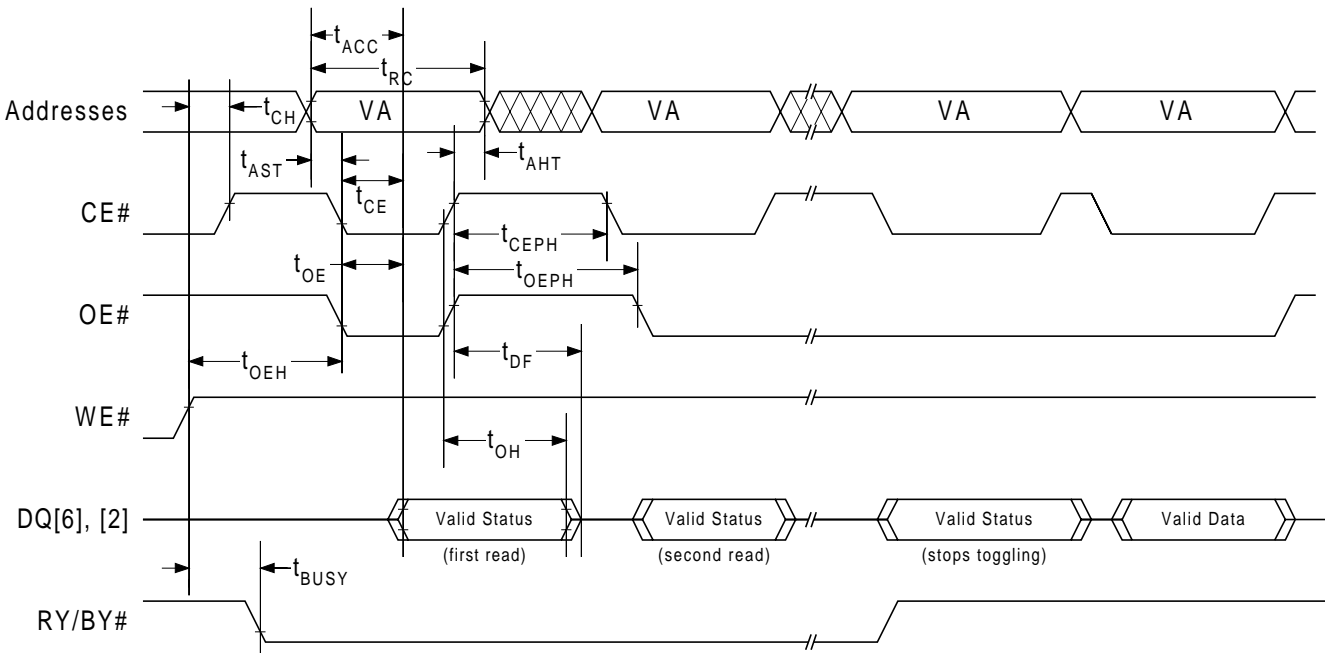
$t_{ACC}$
$t_{RC}$
Addresses
$t_{CH}$
VA
VA
VA
VA
$t_{AST}$
$t_{AHT}$
CE#
$t_{CE}$
$t_{CEPH}$
$t_{OE}$
$t_{OEPH}$
OE#
$t_{OEH}$
$t_{DF}$
WE#
$t_{OH}$
DQ[6], [2]
Valid Status
(first read)
Valid Status
(second read)
Valid Status
(stops toggling)
Valid Data
$t_{BUSY}$
RY/BY#